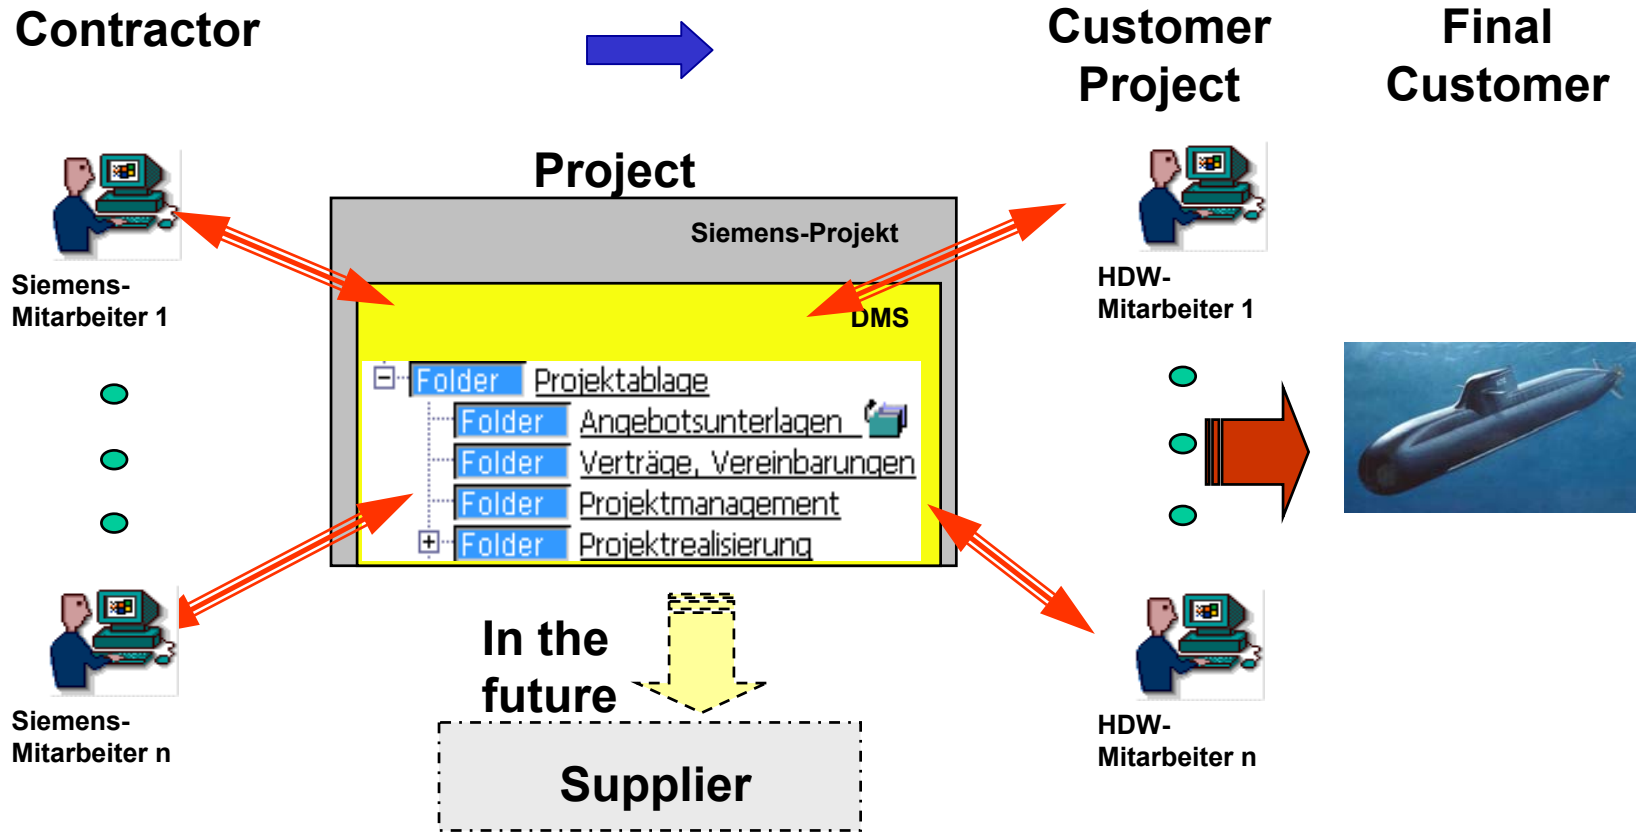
Contractor

Customer Project

Final Customer

Project

Siemens-Projekt

DMS

Folder Projektablage

Folder Angebotsunterlagen

Folder Verträge, Vereinbarungen

Folder Projektmanagement

Folder Projektrealisierung

Siemens-Mitarbeiter 1

Siemens-Mitarbeiter n

HDW-Mitarbeiter 1

HDW-Mitarbeiter n

In the future

Supplier